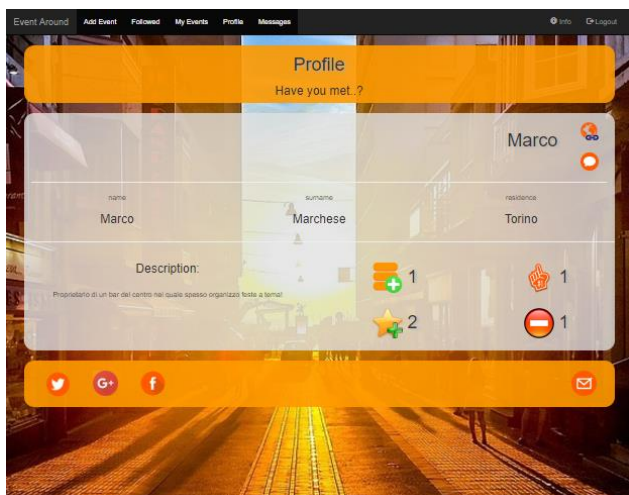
Event Around Add Event Followed My Events Profile Messages Info Logout

Profile

Have you met..?

Marco

name
Marco

surname
Marchese

residence
Torino

Description:

Proprietario di un bar del centro nel quale spesso organizzo feste a tema!

1

1

2

1